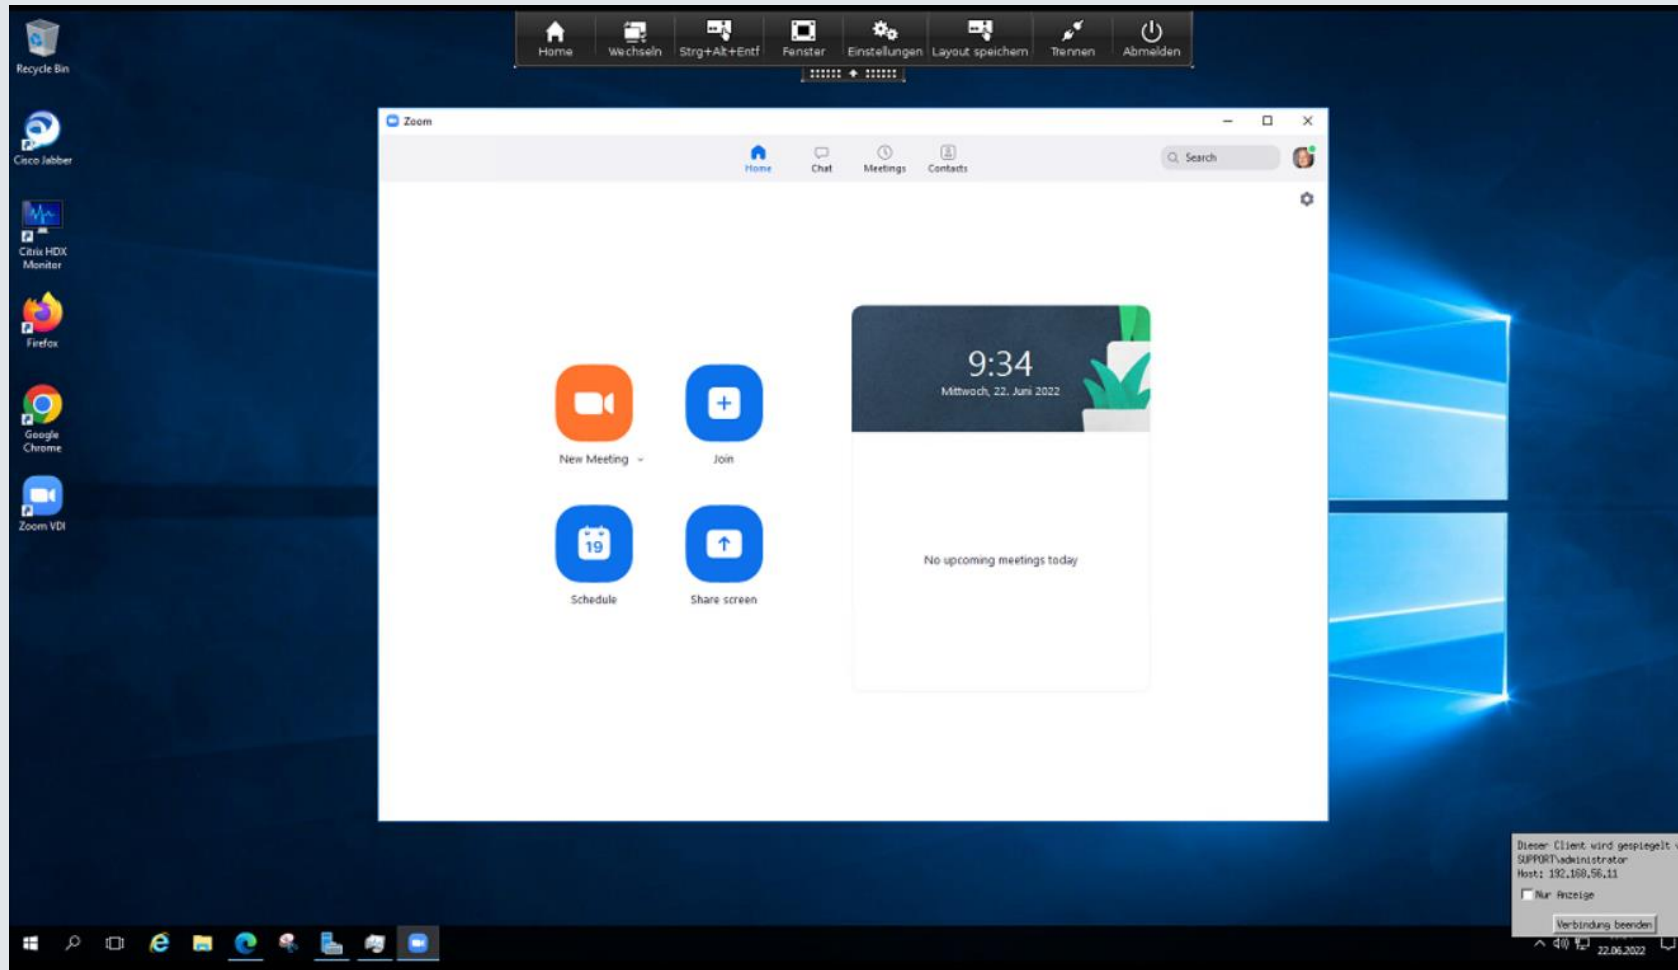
Home Wechseln Strg+Alt+Entf Fenster Einstellungen Layout speichern Trennen Abmelden

Recycle Bin

Cisco Jabber

Citrix HDX Monitor

Firefox

Google Chrome

Zoom VDI

Zoom

Home Chat Meetings Contacts

Search

New Meeting

Join

Schedule

Share screen

9:34
Mittwoch, 22. Juni 2022

No upcoming meetings today

Dieser Client wird gespiegelt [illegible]
SUPPORT\administrator
Host: 192.168.56.11
Nur Anzeige
Verbindung beenden

22.06.2022